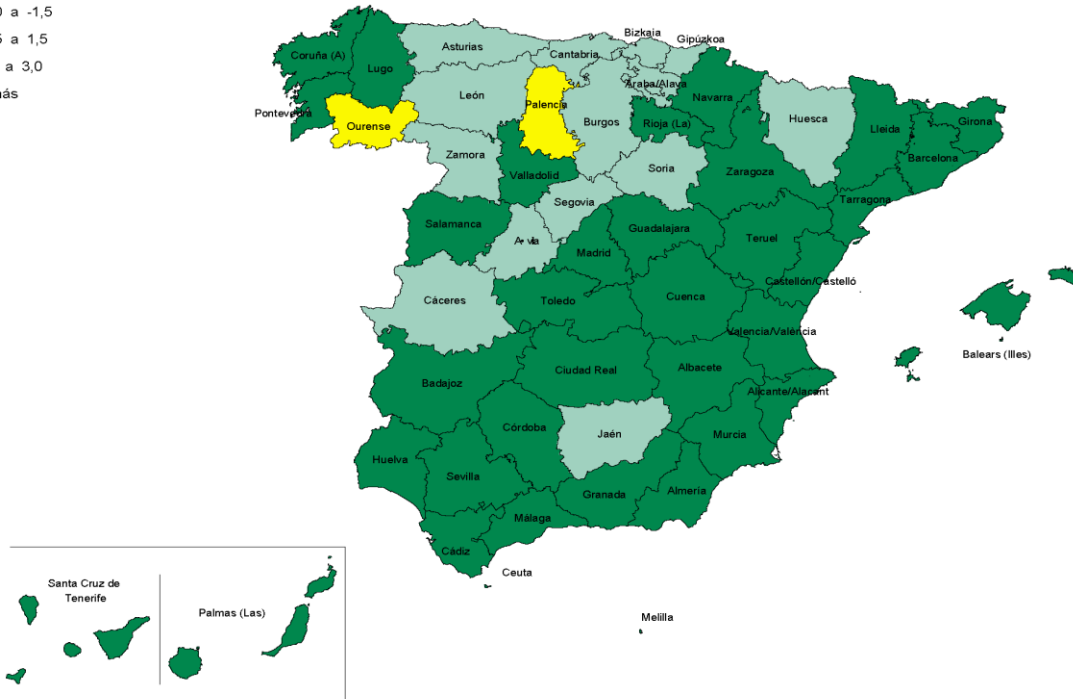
0 a -1,5
5 a 1,5
a 3,0
más

Coruña (A)
Lugo
Asturias
Cantabria
Bizkaia
Gipúzkoa
Araba/Álava
Navarra
Pontevedra
Ourense
León
Palencia
Burgos
Rioja (La)
Huesca
Lleida
Girona
Barcelona
Zamora
Valladolid
Soria
Zaragoza
Tarragona
Salamanca
Segovia
Ávila
Guadalajara
Madrid
Teruel
Castellón/Castelló
Cáceres
Toledo
Cuenca
Valencia/València
Balears (Illes)
Badajoz
Ciudad Real
Albacete
Alicante/Alacant
Córdoba
Jaén
Murcia
Huelva
Sevilla
Granada
Almería
Málaga
Cádiz
Ceuta
Melilla
Santa Cruz de Tenerife
Palmas (Las)